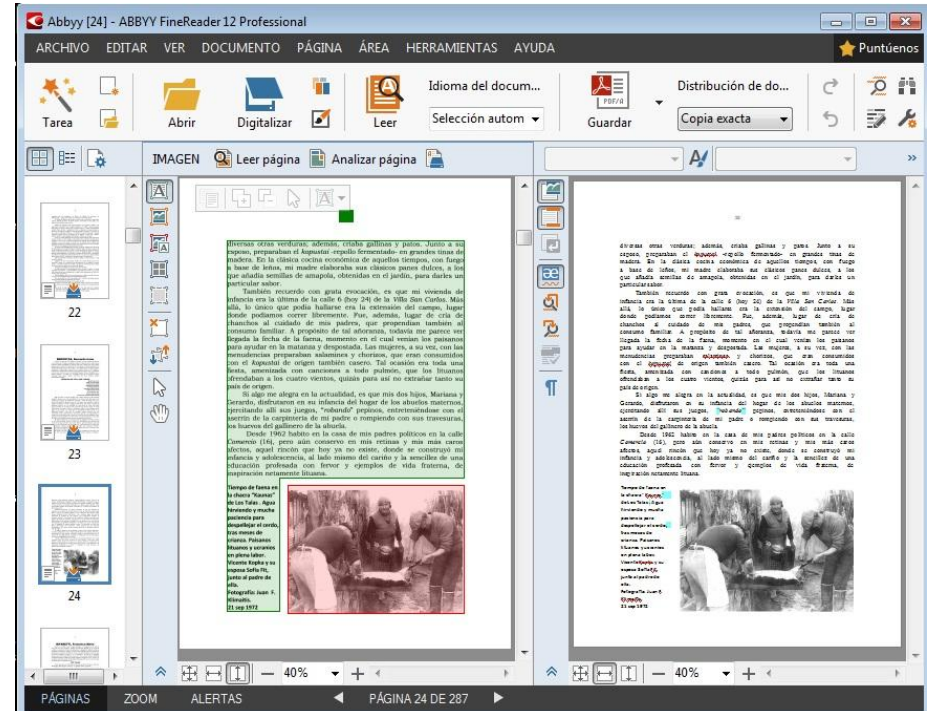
Abbyy [24] - ABBYY FineReader 12 Professional

ARCHIVO EDITAR VER DOCUMENTO PÁGINA ÁREA HERRAMIENTAS AYUDA

Puntúenos

Tarea Abrir Digitalizar Leer Idioma del docum... Selección autom Guardar Distribución de do... Copia exacta

IMAGEN Leer página Analizar página

diversas otras verduras, además, criaba gallinas y patos. Junto a su esposo, preparaban el kupustai -repollo fermentado- en grandes tinas de madera. En la clásica cocina económica de aquellos tiempos, con fuego a base de leños, mi madre elaboraba sus clásicos panes dulces, a los que añadía semillas de amapola, obtenidas en el jardín, para darles un particular sabor.

También recuerdo con grata evocación, es que mi vivienda de infancia era la última de la calle 6 (hoy 24) de la Villa San Carlos. Más allá, lo único que podía hallarse era la extensión del campo, lugar donde podíamos correr libremente. Fue, además, lugar de cría de chanchos al cuidado de mis padres, que propendían también al consumo familiar. A propósito de tal añoranza, todavía me parece ver llegada la fecha de la faena, momento en el cual venían los paisanos para ayudar en la matanza y despostada. Las mujeres, a su vez, con las menudencias preparaban salamines y chorizos, que eran consumidos con el kupustai de origen también casero. Tal ocasión era toda una fiesta, amenizada con canciones a todo pulmón, que los lituanos ofrendaban a los cuatro vientos, quizás para así no extrañar tanto su país de origen.

Si algo me alegra en la actualidad, es que mis dos hijos, Mariana y Gerardo, disfrutaron en su infancia del hogar de los abuelos maternos, ejercitando allí sus juegos, "roburdi" pepinos, entreteniéndose con el aserrín de la carpintería de mi padre o rompiendo con sus travesuras, los huevos del gallinero de la abuela.

Desde 1962 habito en la casa de mis padres políticos en la calle Comercio (16), pero aún conservo en mis retinas y mis más caros afectos, aquel rincón que hoy ya no existe, donde se construyó mi infancia y adolescencia, al lado mismo del cariño y la sencillez de una educación profesada con fervor y ejemplos de vida fraterna, de inspiración netamente lituana.

Tiempo de faena en la chacra "Kaunas" de Los Talas. Agua hirviendo y mucha paciencia para despellejar el cerdo, tras meses de crianza. Paisanos lituanos y ucranios en plena labor. Vicente Kapka y su esposa Sofía Fil, junto al padre de ella. Fotografía Juan F. Klimaitis. 21 sep 1972

22 23 24

40% 40%

PÁGINAS ZOOM ALERTAS PÁGINA 24 DE 287